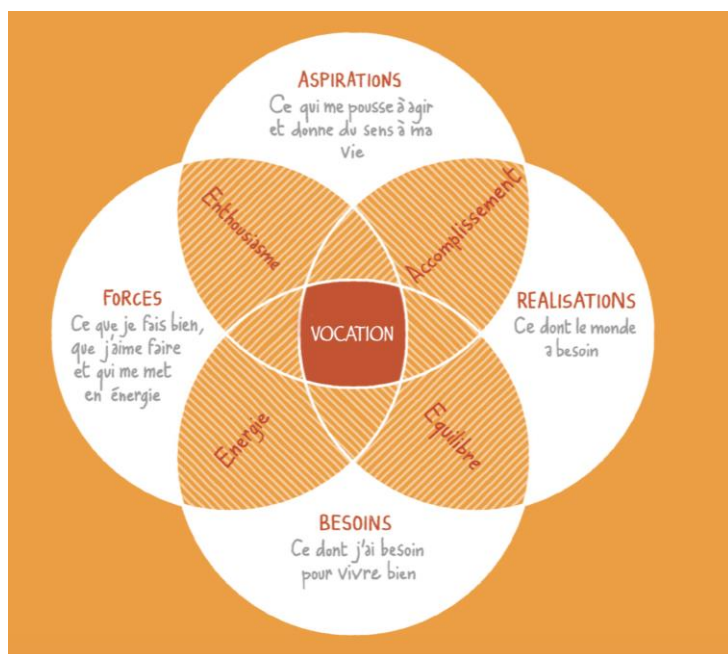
ASPIRATIONS
Ce qui me pousse à agir et donne du sens à ma vie

Enthousiasme

Accomplissement

FORCES
Ce que je fais bien, que j'aime faire et qui me met en énergie

VOCATION

REALISATIONS
Ce dont le monde a besoin

Energie

Equilibre

BESOINS
Ce dont j'ai besoin pour vivre bien